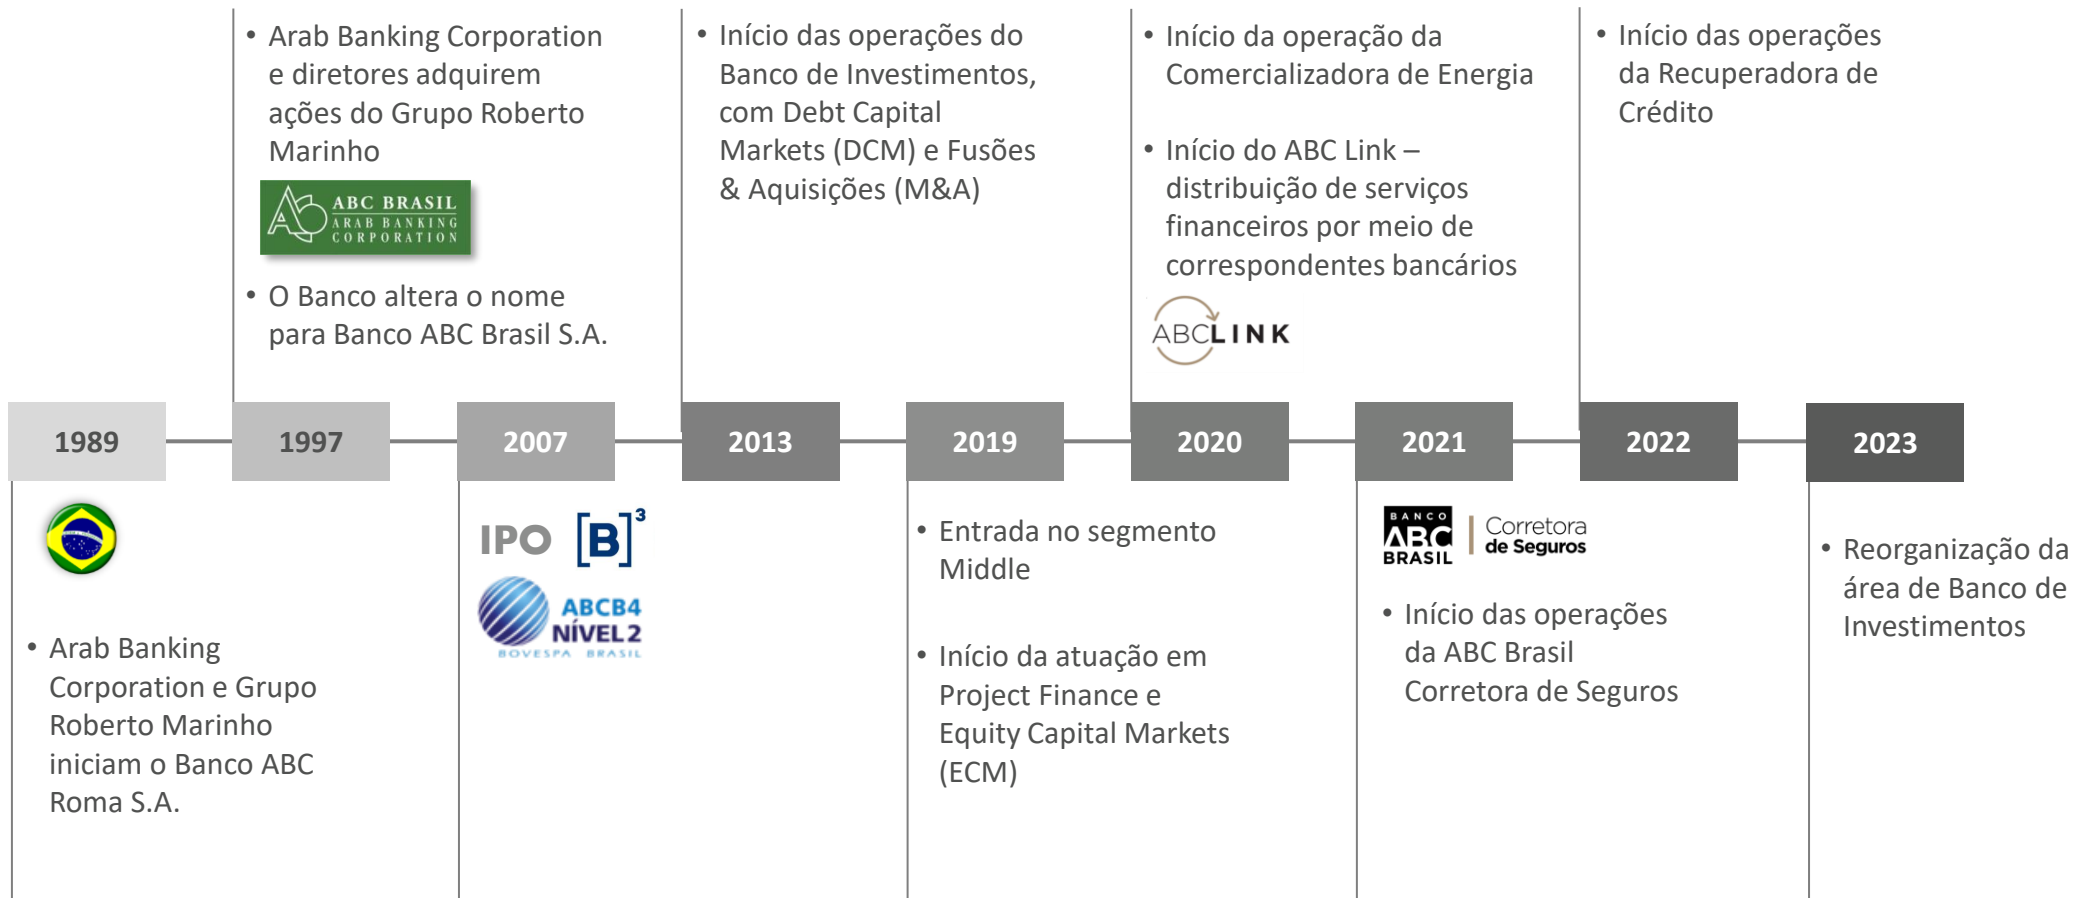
• Arab Banking Corporation e diretores adquirem ações do Grupo Roberto Marinho

ABC BRASIL
ARAB BANKING CORPORATION

• O Banco altera o nome para Banco ABC Brasil S.A.

• Início das operações do Banco de Investimentos, com Debt Capital Markets (DCM) e Fusões & Aquisições (M&A)

• Início da operação da Comercializadora de Energia

• Início do ABC Link – distribuição de serviços financeiros por meio de correspondentes bancários

ABCLINK

• Início das operações da Recuperadora de Crédito

1989

1997

2007

2013

2019

2020

2021

2022

2023

• Arab Banking Corporation e Grupo Roberto Marinho iniciam o Banco ABC Roma S.A.

IPO [B]$^3$

ABCB4
NÍVEL 2
BOVESPA BRASIL

• Entrada no segmento Middle

• Início da atuação em Project Finance e Equity Capital Markets (ECM)

BANCO ABC BRASIL | Corretora de Seguros

• Início das operações da ABC Brasil Corretora de Seguros

• Reorganização da área de Banco de Investimentos